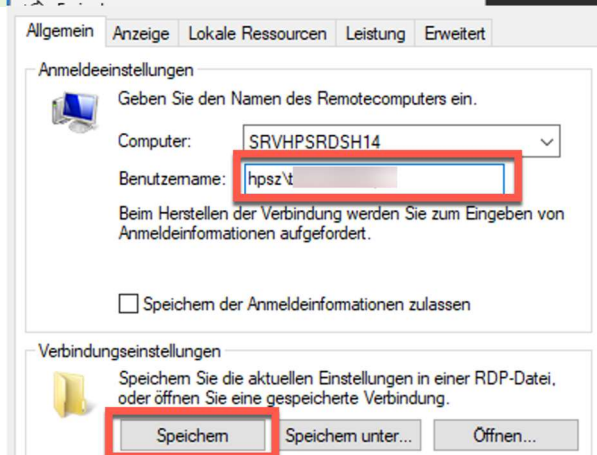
Allgemein | Anzeige | Lokale Ressourcen | Leistung | Erweitert

Anmeldeeinstellungen

Geben Sie den Namen des Remotecomputers ein.

Computer: SRVHPSRDSH14

Benutzername: hpsz\t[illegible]

Beim Herstellen der Verbindung werden Sie zum Eingeben von Anmeldeinformationen aufgefordert.

Speichern der Anmeldeinformationen zulassen

Verbindungseinstellungen

Speichern Sie die aktuellen Einstellungen in einer RDP-Datei, oder öffnen Sie eine gespeicherte Verbindung.

Speichern | Speichern unter... | Öffnen...